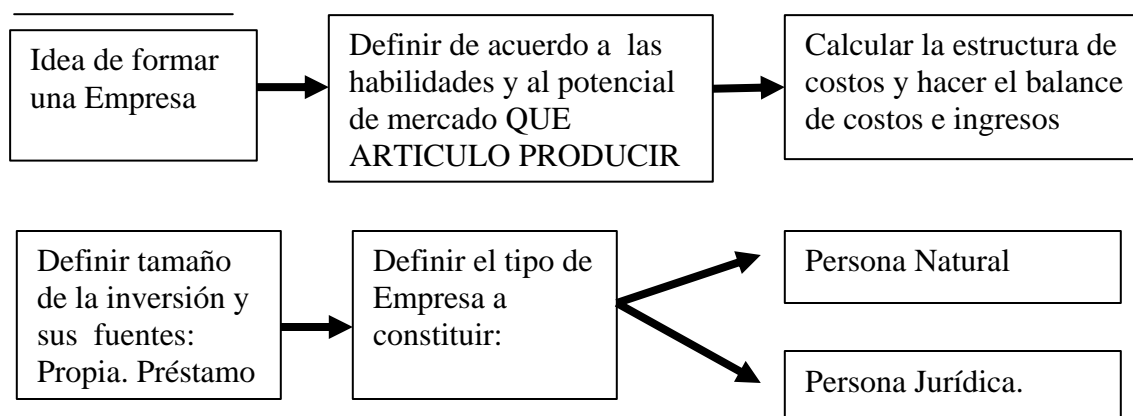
Idea de formar una Empresa

Definir de acuerdo a las habilidades y al potencial de mercado QUE ARTICULO PRODUCIR

Calcular la estructura de costos y hacer el balance de costos e ingresos

Definir tamaño de la inversión y sus fuentes: Propia. Préstamo

Definir el tipo de Empresa a constituir:

Persona Natural

Persona Jurídica.